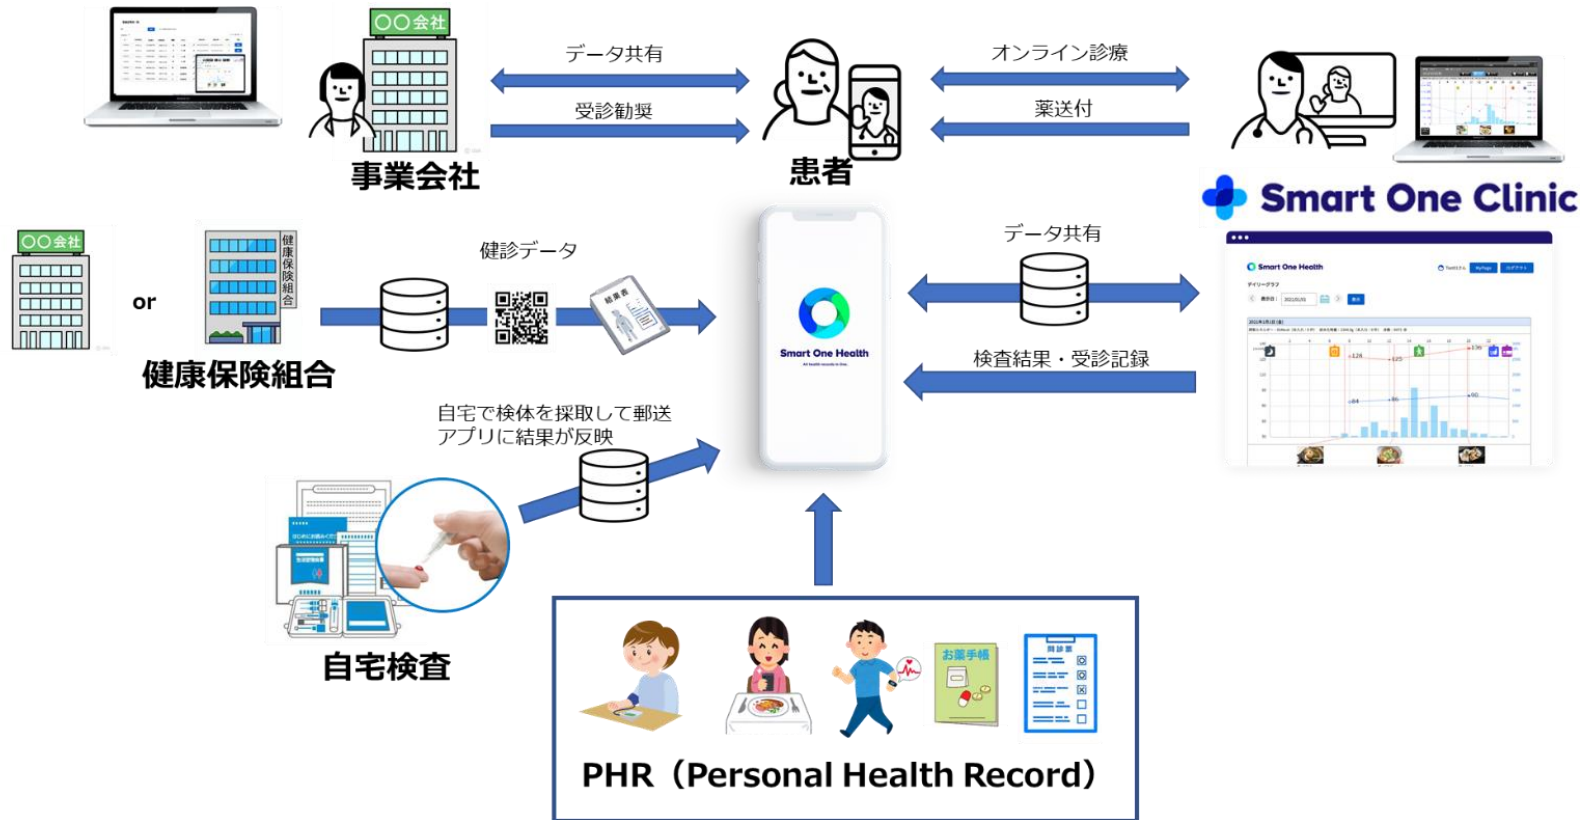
〇〇会社

データ共有

受診勧奨

事業会社

患者

オンライン診療

薬送付

Smart One Clinic

〇〇会社

or

健康保険組合

健康保険組合

健診データ

結果表

Smart One Health

データ共有

検査結果・受診記録

Smart One Health

自宅で検体を採取して郵送
アプリに結果が反映

自宅検査

お薬手帳

問診票

PHR（Personal Health Record）